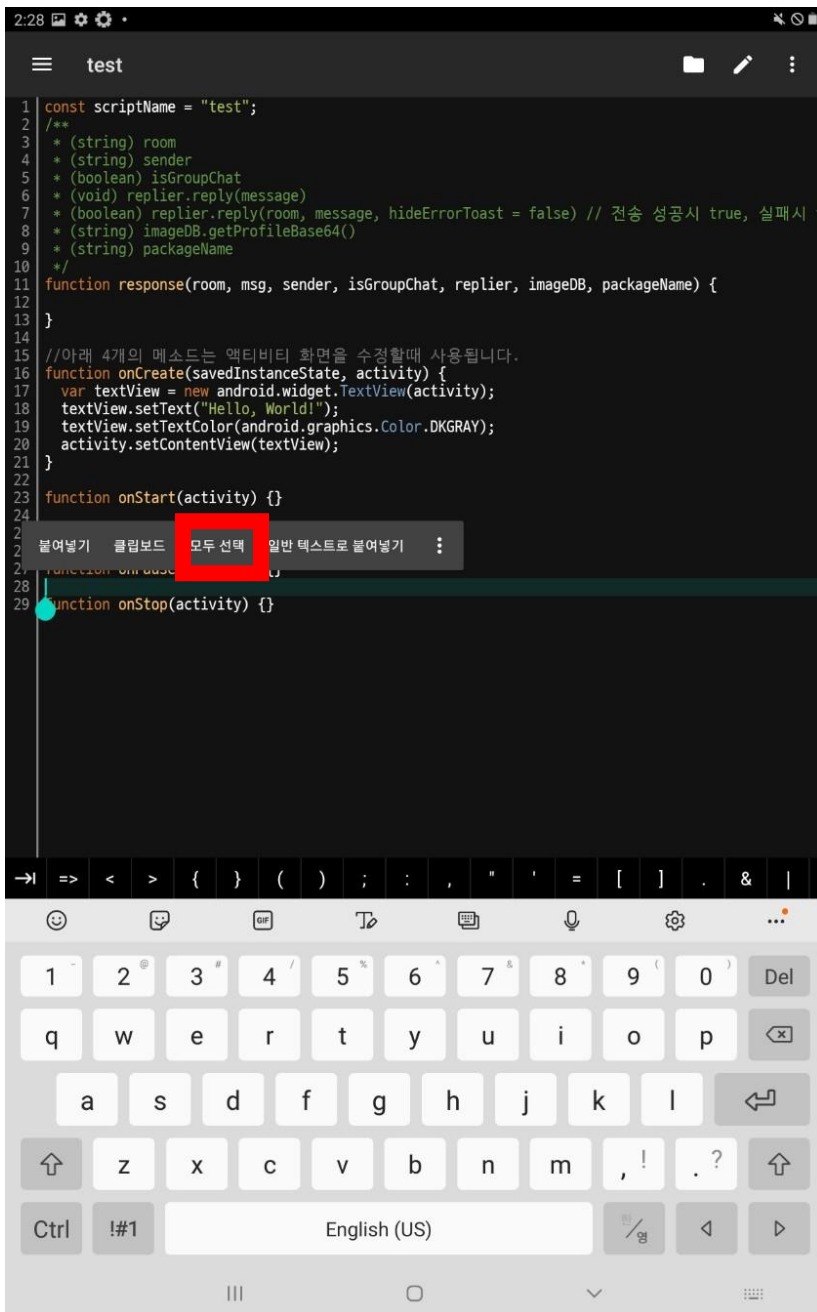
2:28

test

1 const scriptName = "test";
2 /**
3 * (string) room
4 * (string) sender
5 * (boolean) isGroupChat
6 * (void) replier.reply(message)
7 * (boolean) replier.reply(room, message, hideErrorToast = false) // 전송 성공시 true, 실패시
8 * (string) imageDB.getProfileBase64()
9 * (string) packageName
10 */
11 function response(room, msg, sender, isGroupChat, replier, imageDB, packageName) {
12
13 }
14
15 //아래 4개의 메소드는 액티비티 화면을 수정할때 사용됩니다.
16 function onCreate(savedInstanceState, activity) {
17 var textView = new android.widget.TextView(activity);
18 textView.setText("Hello, World!");
19 textView.setTextColor(android.graphics.Color.DKGRAY);
20 activity.setContentView(textView);
21 }
22
23 function onStart(activity) {}
24
2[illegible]
2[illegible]
27 function onPause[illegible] {}
28
29 function onStop(activity) {}

붙여넣기 클립보드 모두 선택 일반 텍스트로 붙여넣기

→| => < > { } ( ) ; : , " ' = [ ] . & |

1 2 3 4 5 6 7 8 9 0 Del
q w e r t y u i o p
a s d f g h j k l
z x c v b n m , ! . ?
Ctrl !#1 English (US) 한/영